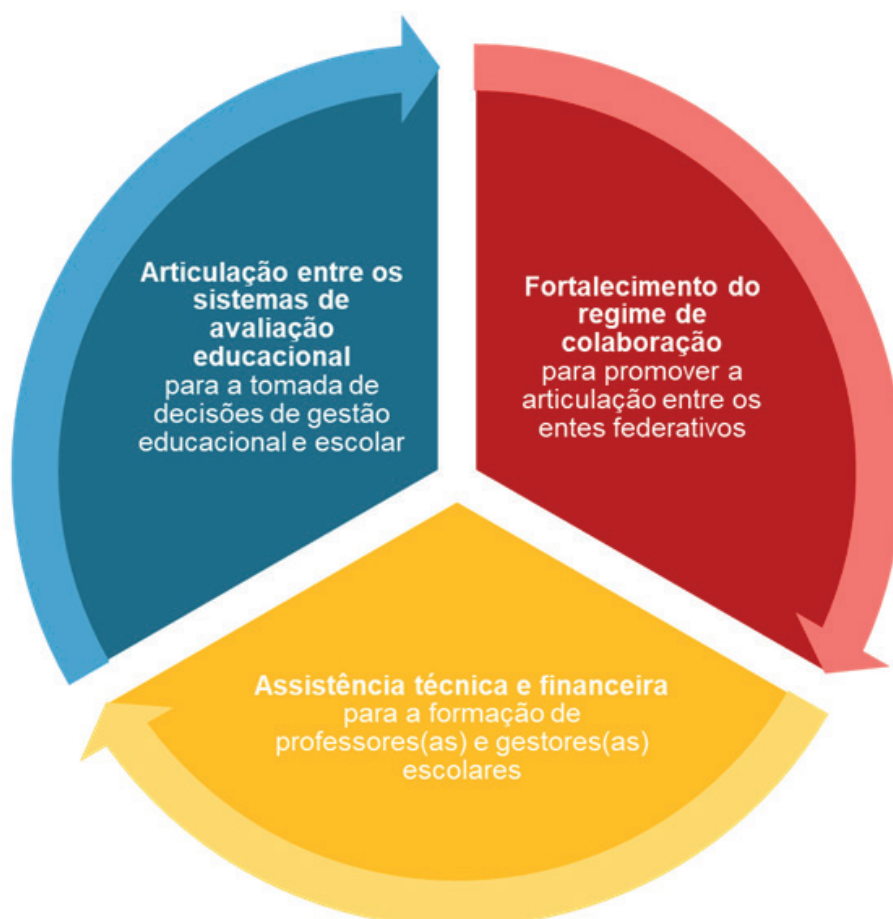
Articulação entre os sistemas de avaliação educacional para a tomada de decisões de gestão educacional e escolar

Fortalecimento do regime de colaboração para promover a articulação entre os entes federativos

Assistência técnica e financeira para a formação de professores(as) e gestores(as) escolares